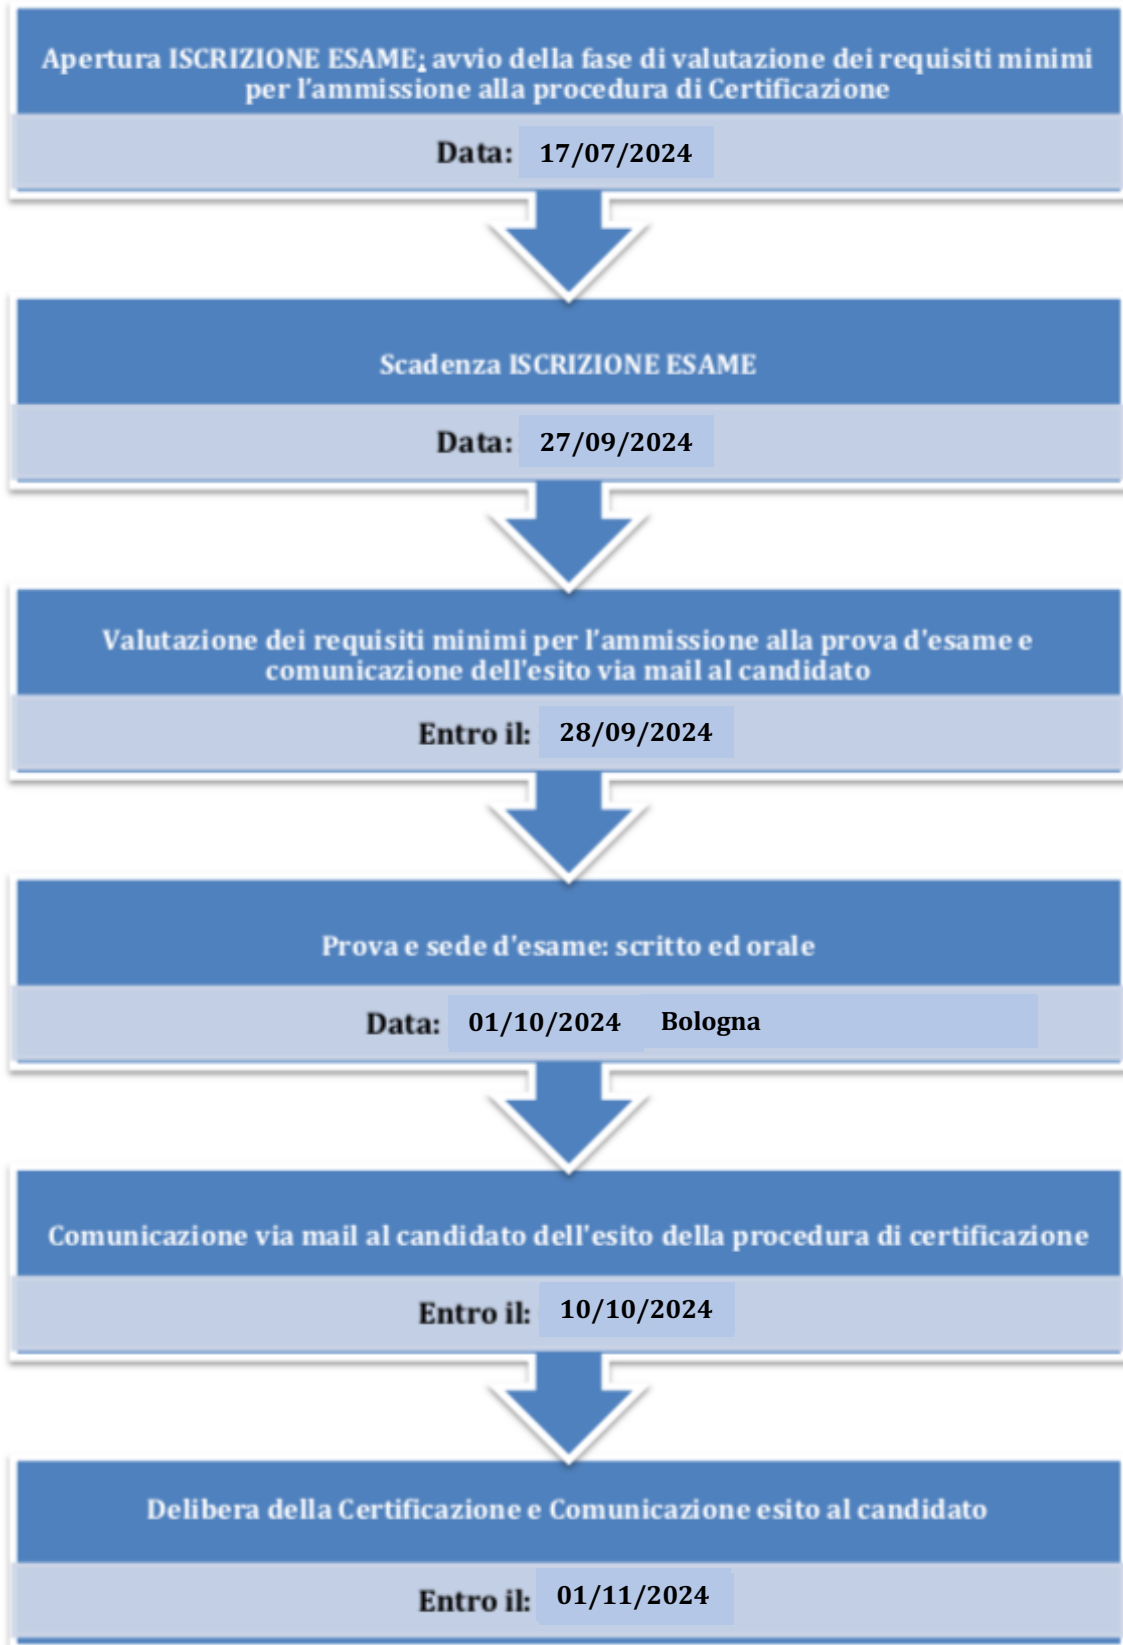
Apertura ISCRIZIONE ESAME; avvio della fase di valutazione dei requisiti minimi per l'ammissione alla procedura di Certificazione

Data: 17/07/2024

Scadenza ISCRIZIONE ESAME

Data: 27/09/2024

Valutazione dei requisiti minimi per l'ammissione alla prova d'esame e comunicazione dell'esito via mail al candidato

Entro il: 28/09/2024

Prova e sede d'esame: scritto ed orale

Data: 01/10/2024 Bologna

Comunicazione via mail al candidato dell'esito della procedura di certificazione

Entro il: 10/10/2024

Delibera della Certificazione e Comunicazione esito al candidato

Entro il: 01/11/2024